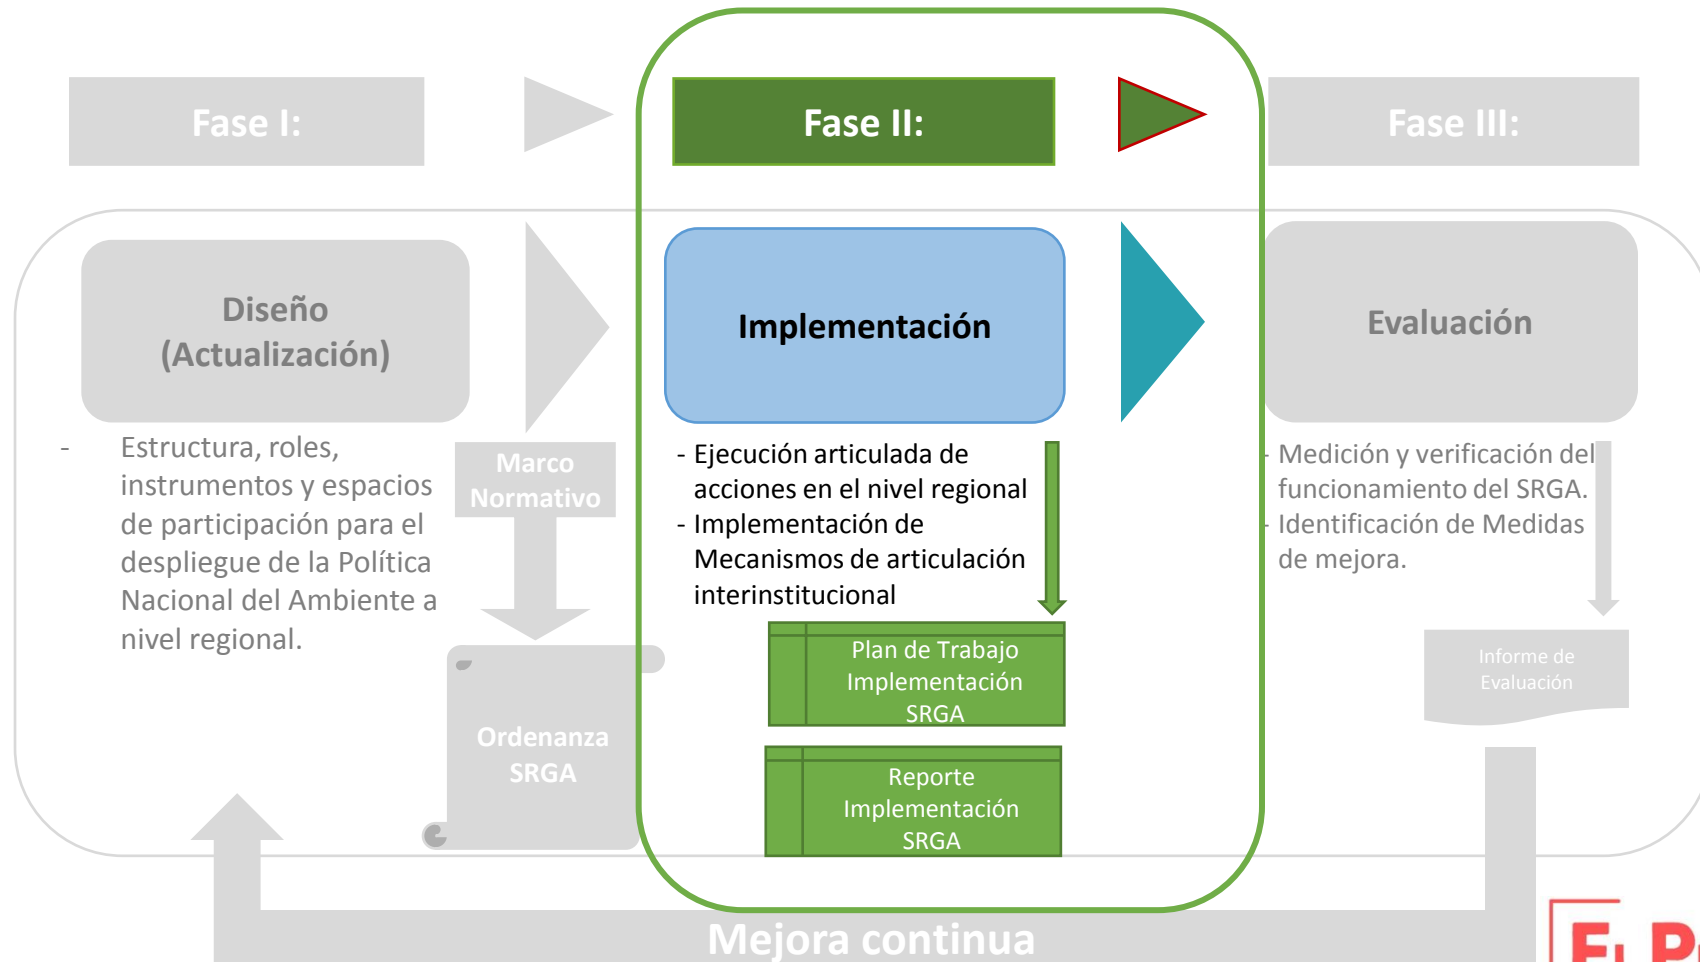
Fase I:

Fase II:

Fase III:

Diseño (Actualización)

- Estructura, roles, instrumentos y espacios de participación para el despliegue de la Política Nacional del Ambiente a nivel regional.

Marco Normativo

Ordenanza SRGA

Implementación

- Ejecución articulada de acciones en el nivel regional
- Implementación de Mecanismos de articulación interinstitucional

Plan de Trabajo Implementación SRGA

Reporte Implementación SRGA

Evaluación

- Medición y verificación del funcionamiento del SRGA.
- Identificación de Medidas de mejora.

Informe de Evaluación

Mejora continua

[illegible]